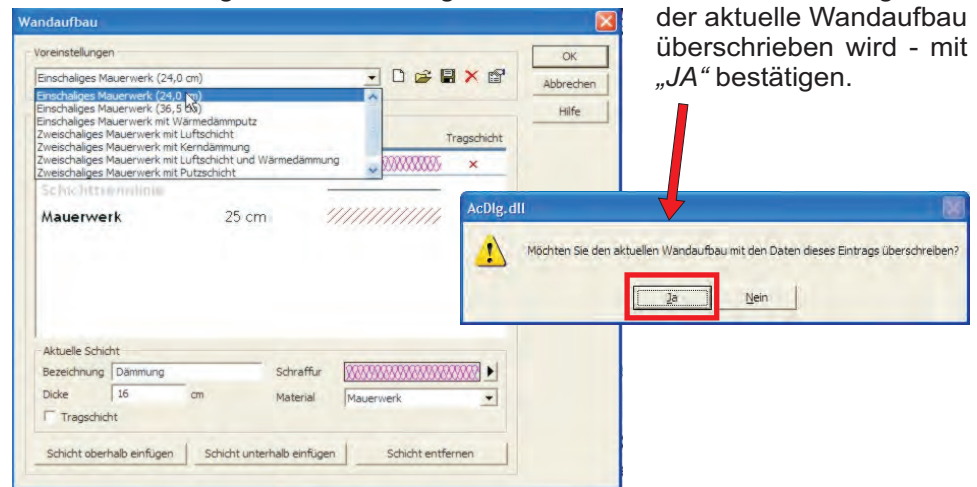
Wandaufbau

Voreinstellungen

Einschaliges Mauerwerk (24,0 cm)

Einschaliges Mauerwerk (24,0 cm)
Einschaliges Mauerwerk (36,5 cm)
Einschaliges Mauerwerk mit Wärmedämmputz
Zweischaliges Mauerwerk mit Luftschicht
Zweischaliges Mauerwerk mit Kerndämmung
Zweischaliges Mauerwerk mit Luftschicht und Wärmedämmung
Zweischaliges Mauerwerk mit Putzschicht

OK
Abbrechen
Hilfe

Tragschicht
×

Schichttrennlinie

Mauerwerk 25 cm

Aktuelle Schicht
Bezeichnung Dämmung
Schraffur
Dicke 16 cm
Material Mauerwerk
Tragschicht

Schicht oberhalb einfügen
Schicht unterhalb einfügen
Schicht entfernen

der aktuelle Wandaufbau überschrieben wird - mit „JA“ bestätigen.

AcDlg.dll

Möchten Sie den aktuellen Wandaufbau mit den Daten dieses Eintrags überschreiben?

Ja
Nein